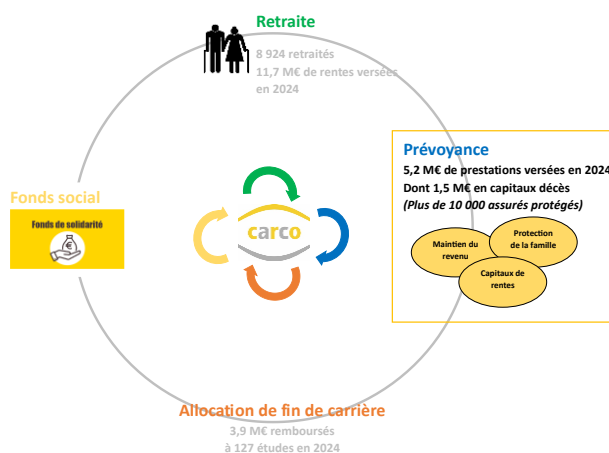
Retraite
8 924 retraités
11,7 M€ de rentes versées en 2024

Prévoyance
5,2 M€ de prestations versées en 2024
Dont 1,5 M€ en capitaux décès
(Plus de 10 000 assurés protégés)

Maintien du revenu
Protection de la famille
Capitaux de rentes

Fonds social
Fonds de solidarité
€

carco

Allocation de fin de carrière
3,9 M€ remboursés
à 127 études en 2024